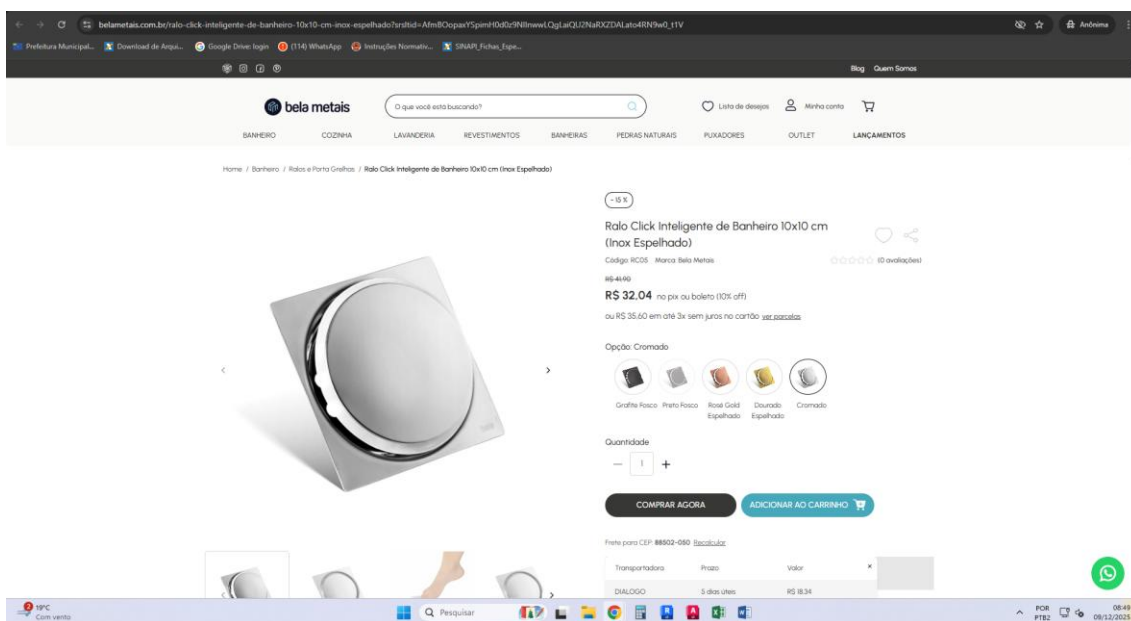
belametais.com.br/ralo-click-inteligente-de-banheiro-10x10-cm-inox-espelhado?srsltid=AfmBOopaxYSpimH0d0z9NIlnwwLQgLaiQU2NaRXZDALato4RN9w0_t1V

Anônima

Prefeitura Municipal... Download de Arqui... Google Drive: login (114) WhatsApp Instruções Normativ... SINAPI_Fichas_Espe...

Blog Quem Somos

bela metais

O que você está buscando?

Lista de desejos Minha conta

BANHEIRO COZINHA LAVANDERIA REVESTIMENTOS BANHEIRAS PEDRAS NATURAIS PUXADORES OUTLET LANÇAMENTOS

Home / Banheiro / Ralos e Porta Grelhas / Ralo Click Inteligente de Banheiro 10x10 cm (Inox Espelhado)

-15 %

Ralo Click Inteligente de Banheiro 10x10 cm (Inox Espelhado)

Código: RC05 Marca: Bela Metais

(0 avaliações)

R$ 41,90

R$ 32.04 no pix ou boleto (10% off)

ou R$ 35,60 em até 3x sem juros no cartão ver parcelas

Opção: Cromado

Grafite Fosco Preto Fosco Rosé Gold Espelhado Dourado Espelhado Cromado

Quantidade

1

COMPRAR AGORA

ADICIONAR AO CARRINHO

Frete para CEP: 88502-050 Recalcular

| Transportadora | Prazo | Valor |
|---|---|---|
| DIALOGO | 5 dias úteis | R$ 18.34 |

19°C Com vento

Pesquisar

POR PTB2 08:49 09/12/2025